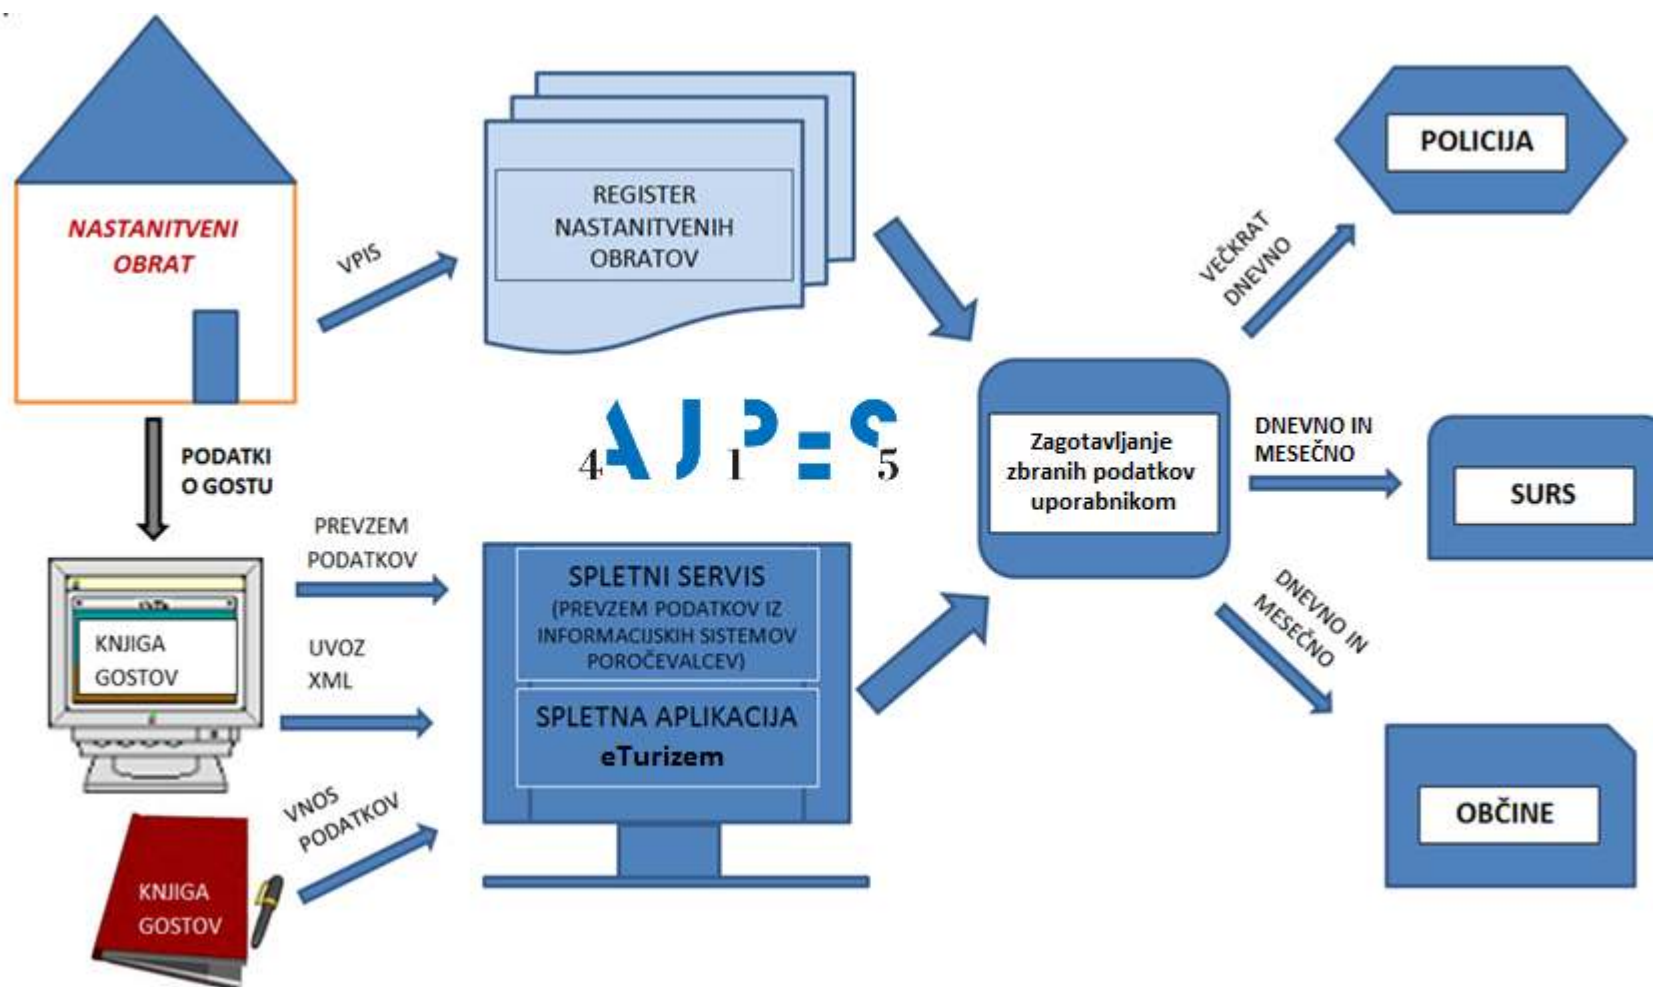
NASTANITVENI OBRAT

VPIS

REGISTER NASTANITVENIH OBRATOV

POLICIJA

VEČKRAT DNEVNO

PODATKI O GOSTU

4 AJPES 1 5

Zagotavljanje zbranih podatkov uporabnikom

DNEVNO IN MESEČNO

SURS

PREVZEM PODATKOV

KNJIGA GOSTOV

UVOZ XML

SPLETNI SERVIS (PREVZEM PODATKOV IZ INFORMACIJSKIH SISTEMOV POROČEVALCEV)

SPLETNA APLIKACIJA eTurizem

DNEVNO IN MESEČNO

VNOS PODATKOV

KNJIGA GOSTOV

OBČINE